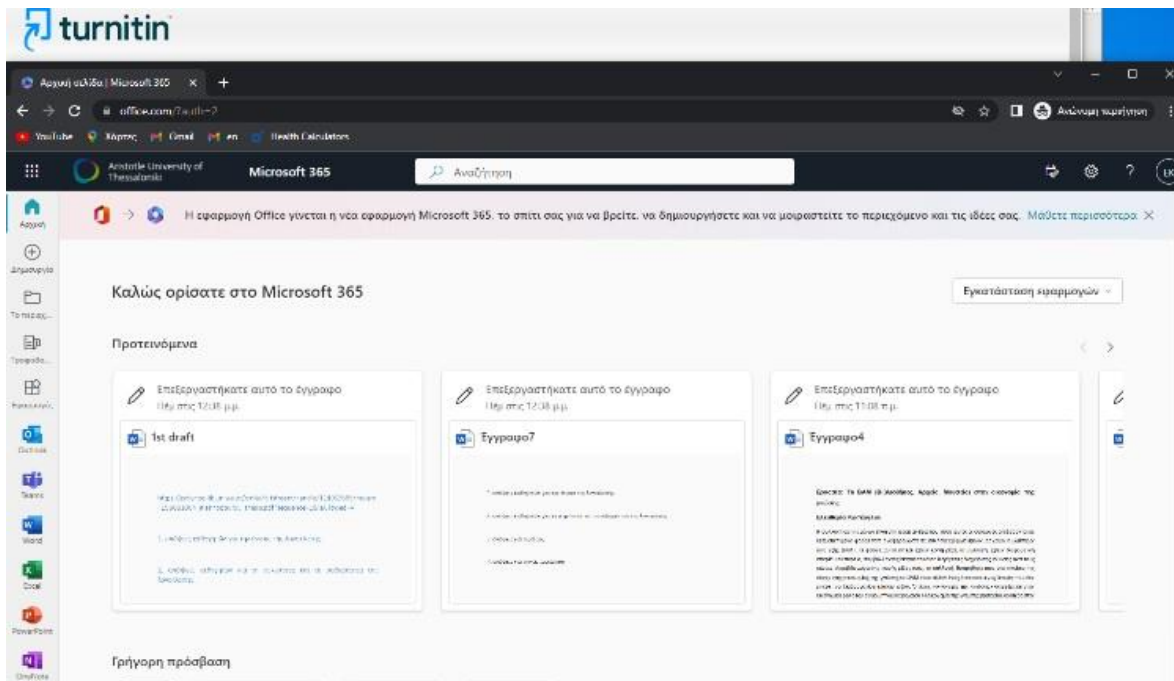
turnitin

Αρχική σελίδα | Microsoft 365 × +

office.com/?auth=2

Ανώνυμη περιήγηση

YouTube Χάρτες Gmail en Health Calculators

Aristotle University of Thessaloniki Microsoft 365 Αναζήτηση

Αρχική
Δημιουργία
Τα παρ...
Προσαρ...
Εφαρμογές
Outlook
Teams
Word
Excel
PowerPoint
OneNote

Η εφαρμογή Office γίνεται η νέα εφαρμογή Microsoft 365, το σπίτι σας για να βρείτε, να δημιουργήσετε και να μοιραστείτε το περιεχόμενο και τις ιδέες σας. Μάθετε περισσότερα ×

Καλώς ορίσατε στο Microsoft 365

Εγκατάσταση εφαρμογών

Προτεινόμενα

Επεξεργαστήκατε αυτό το έγγραφο
Εχθ. στις 12:08 μ.μ.
1st draft
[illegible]

Επεξεργαστήκατε αυτό το έγγραφο
Εχθ. στις 12:08 μ.μ.
Έγγραφο7
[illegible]

Επεξεργαστήκατε αυτό το έγγραφο
Εχθ. στις 11:08 π.μ.
Έγγραφο4
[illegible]

Γρήγορη πρόσβαση